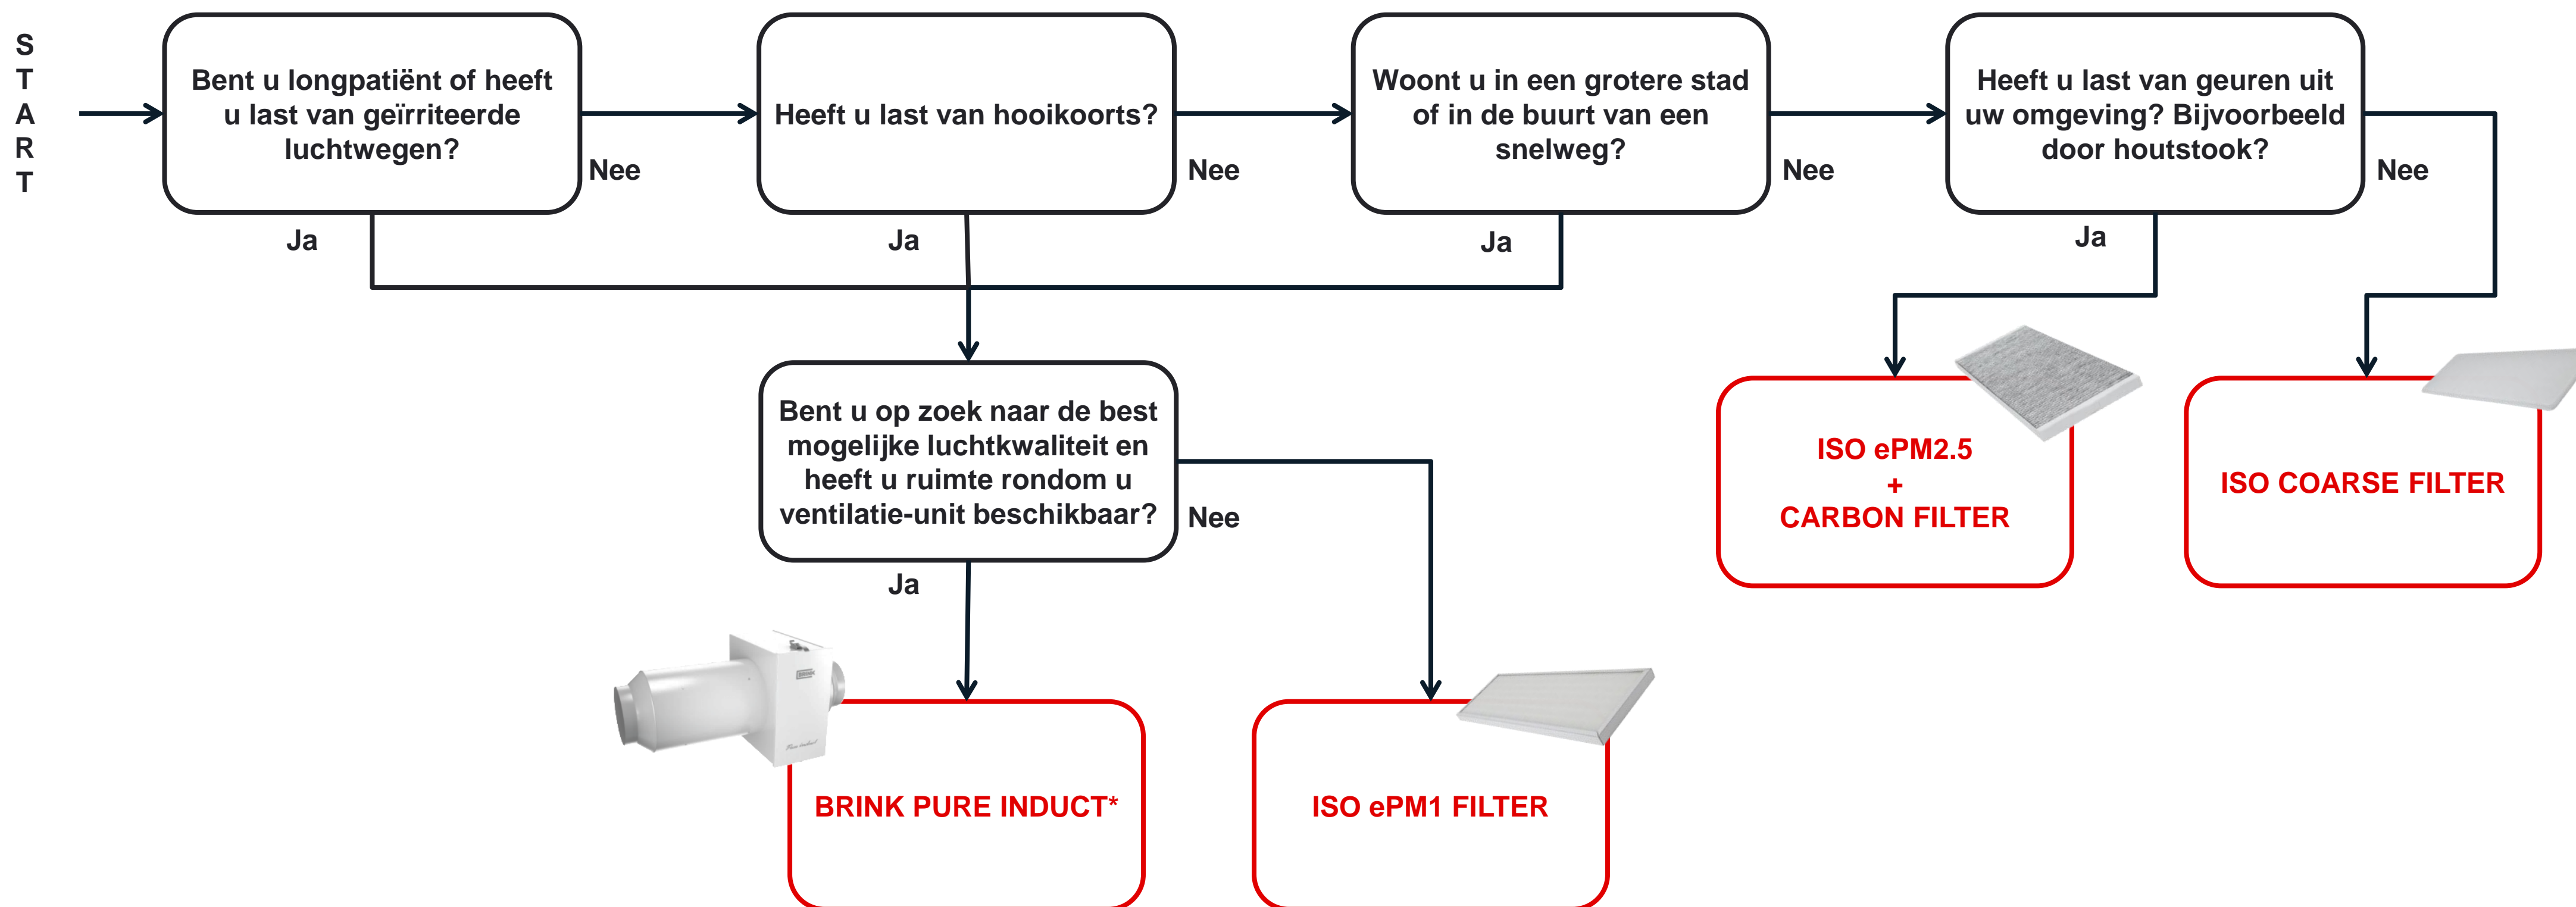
START

Bent u longpatiënt of heeft u last van geïrriteerde luchtwegen?

Nee

Ja

Heeft u last van hooikoorts?

Nee

Ja

Woont u in een grotere stad of in de buurt van een snelweg?

Nee

Ja

Heeft u last van geuren uit uw omgeving? Bijvoorbeeld door houtstook?

Nee

Ja

Bent u op zoek naar de best mogelijke luchtkwaliteit en heeft u ruimte rondom u ventilatie-unit beschikbaar?

Nee

Ja

ISO ePM2.5
+
CARBON FILTER

ISO COARSE FILTER

BRINK PURE INDUCT*

ISO ePM1 FILTER